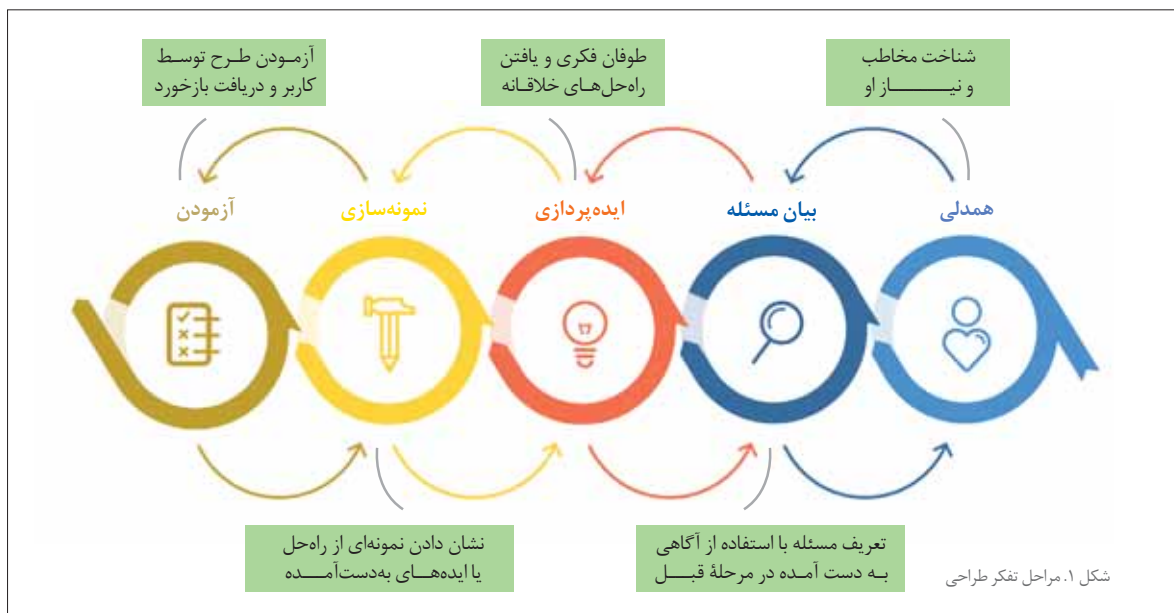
شناخت مخاطب
و نیـــــاز او

طوفان فکری و یافتن
راه‌حل‌هـای خلاقـانه

آزمـودن طـرح توسـط
کاربر و دریافت بازخورد

همدلی

بیان مسئله

ایده‌پردازی

نمونه‌سازی

آزمودن

تعریف مسئله با استفاده از آگاهی
بـه دست آمـده در مرحلهٔ قبـل

نشان دادن نمونه‌ای از راه‌حل
یا ایده‌هـــای به‌دست‌آمـــده

شکل ۱. مراحل تفکر طراحی